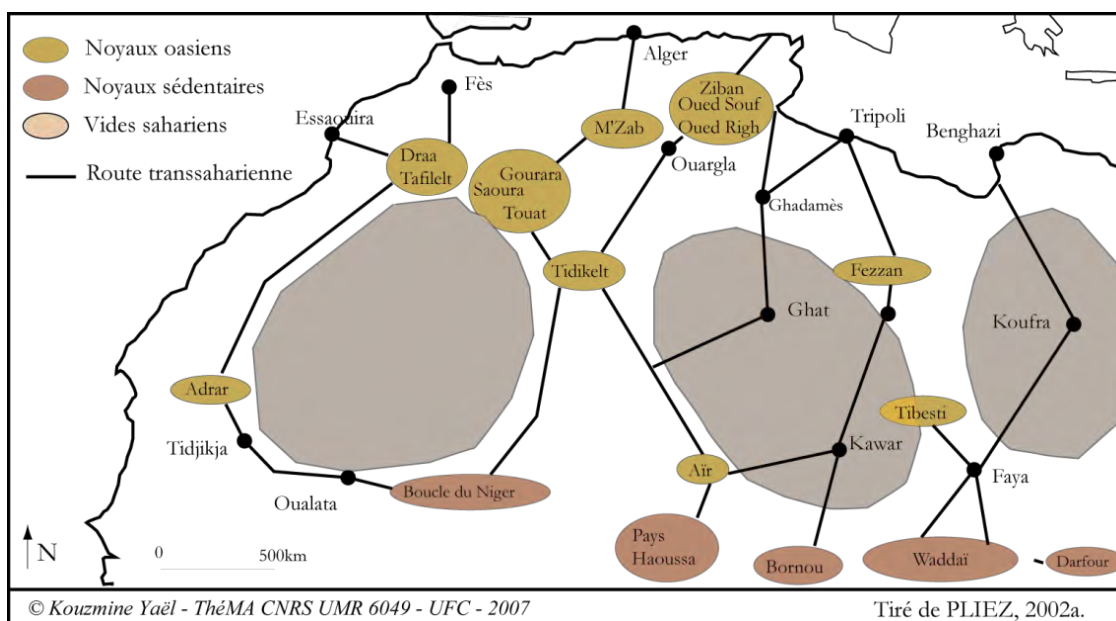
Noyaux oasiens
Noyaux sédentaires
Vides sahariens
Route transsaharienne

Fès
Essaouira
Alger
Draa Tafilelt
M'Zab
Ziban Oued Souf Oued Righ
Tripoli
Benghazi
Gourara Saoura Touat
Ouargla
Ghadamès
Tidikelt
Fezzan
Ghat
Koufra
Adrar
Tibesti
Tidjikja
Kawar
Faya
Oualata
Boucle du Niger
Aïr
Pays Haoussa
Bornou
Waddaï
Darfour
N
0
500km

© Kouzmine Yaël - ThéMA CNRS UMR 6049 - UFC - 2007
Tiré de PLIEZ, 2002a.